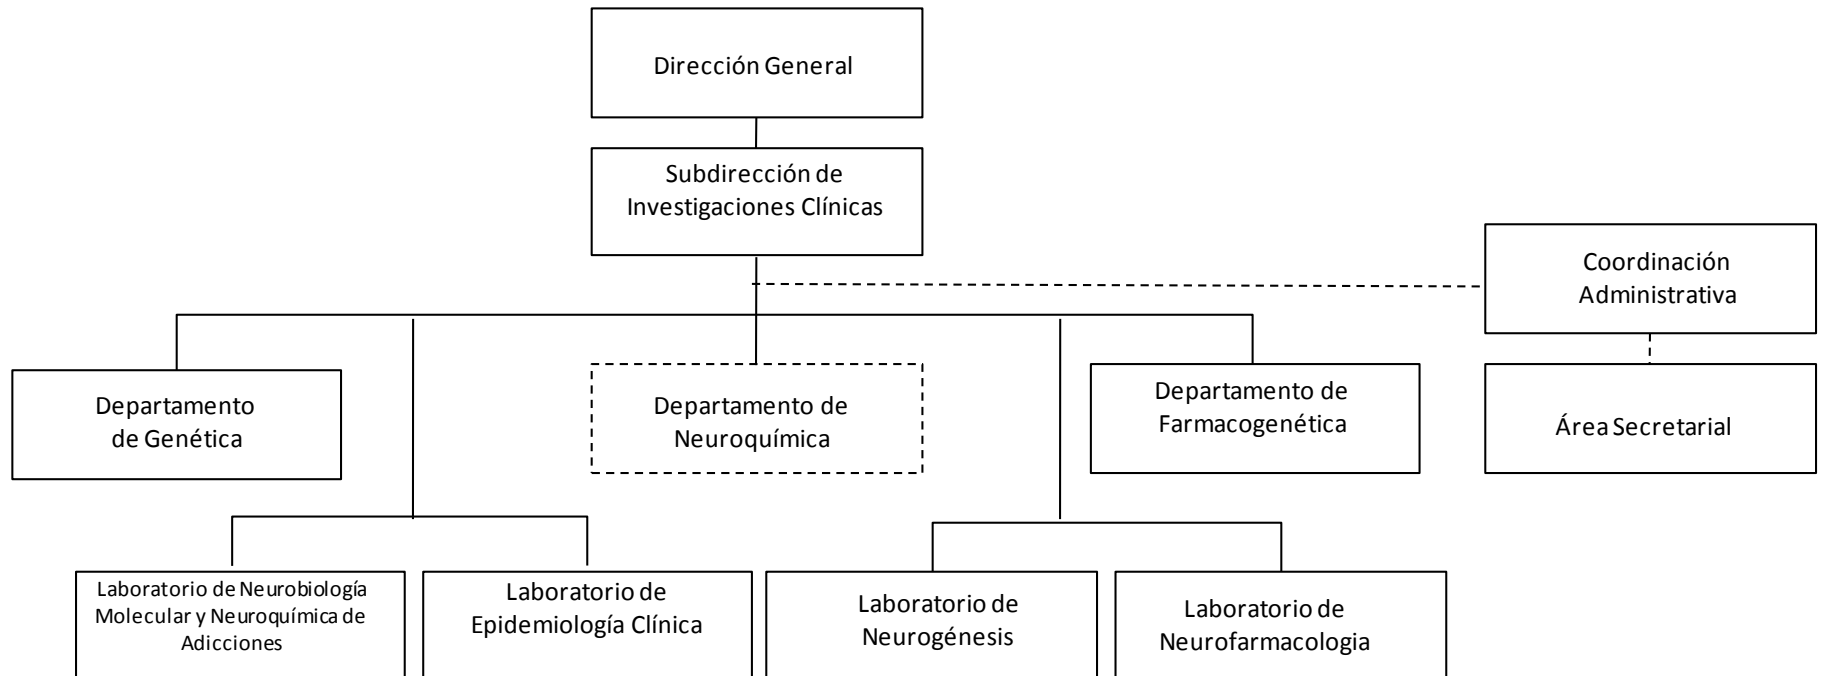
Dirección General

Subdirección de Investigaciones Clínicas

Coordinación Administrativa

Departamento de Genética

Departamento de Neuroquímica

Departamento de Farmacogenética

Área Secretarial

Laboratorio de Neurobiología Molecular y Neuroquímica de Adicciones

Laboratorio de Epidemiología Clínica

Laboratorio de Neurogénesis

Laboratorio de Neurofarmacologia